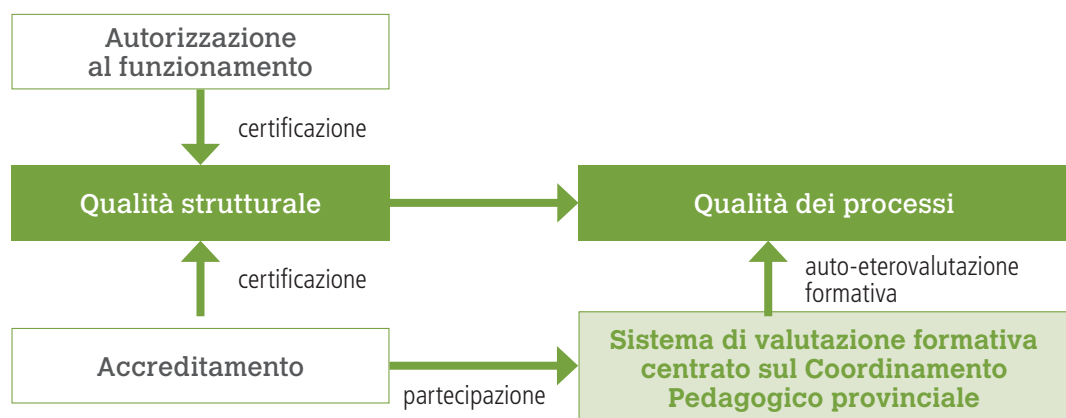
Autorizzazione al funzionamento

certificazione

Qualità strutturale

Qualità dei processi

certificazione

auto-eterovalutazione formativa

Accreditamento

partecipazione

Sistema di valutazione formativa centrato sul Coordinamento Pedagogico provinciale